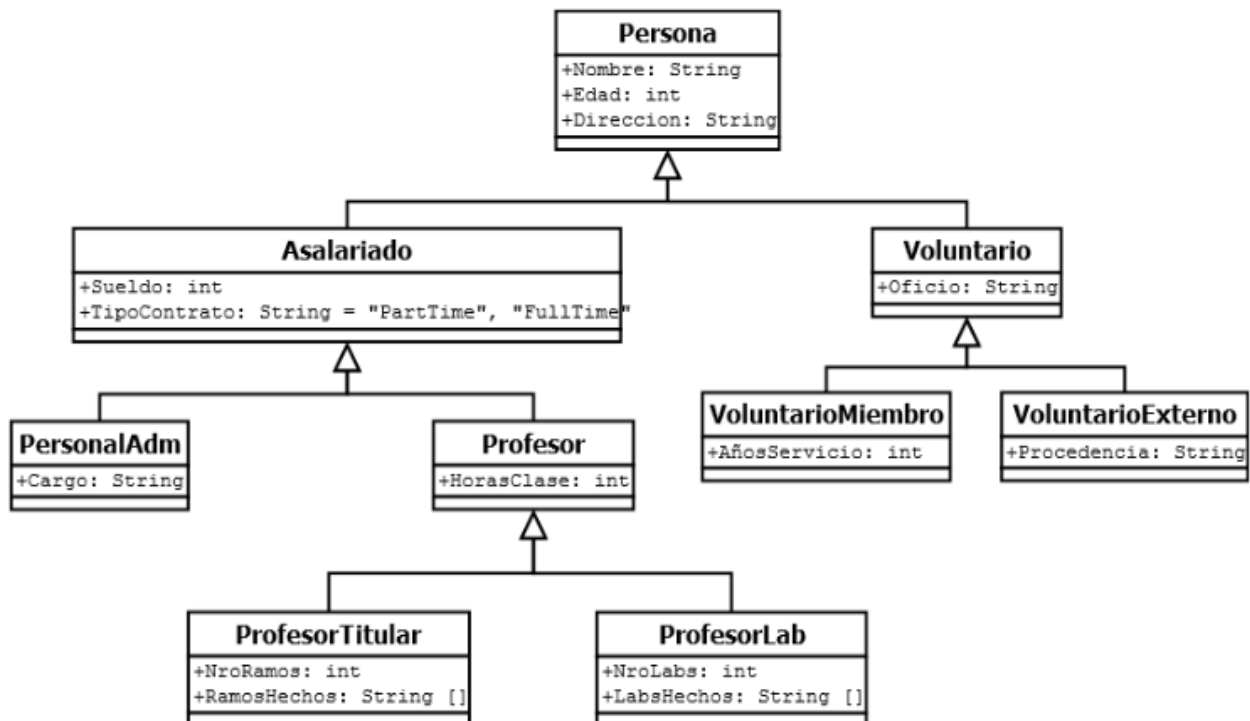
Persona
+Nombre: String
+Edad: int
+Direccion: String

Asalariado
+Sueldo: int
+TipoContrato: String = "PartTime", "FullTime"

Voluntario
+Oficio: String

PersonalAdm
+Cargo: String

Profesor
+HorasClase: int

VoluntarioMiembro
+AñosServicio: int

VoluntarioExterno
+Procedencia: String

ProfesorTitular
+NroRamos: int
+RamosHechos: String []

ProfesorLab
+NroLabs: int
+LabsHechos: String []